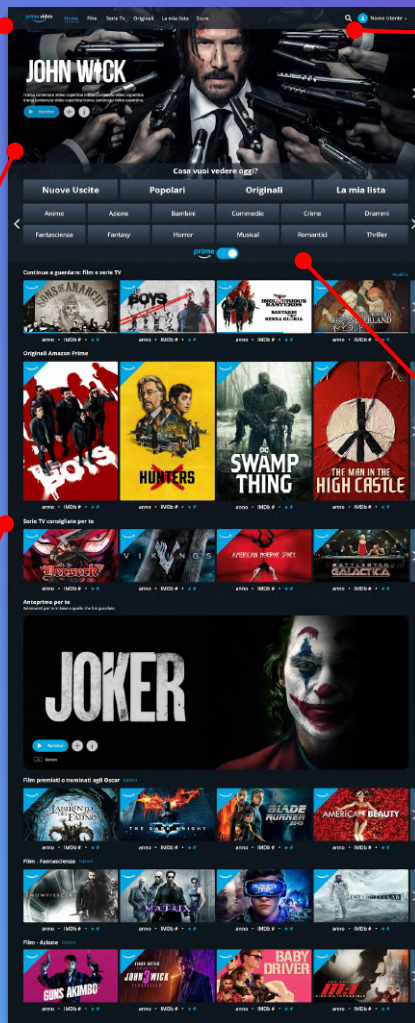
prime video

Home Film Serie TV Originali La mia lista Store

Nome Utente

JOHN WICK

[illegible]

Cosa vuoi vedere oggi?

Nuove Uscite
Popolari
Originali
La mia lista

Anime
Azione
Bambini
Commedie
Crime
Drammi
Fantascienza
Fantasy
Horror
Musical
Romantici
Thriller

prime

Continua a guardare: film e serie TV

SONS OF ANARCHY
BOYS
INGLOURIOUS BASTERDS

anno • IMDb 8 •
anno • IMDb 8 •
anno • IMDb 8 •
anno • IMDb 8 •

Originali Amazon Prime

BOYS
HUNTERS
SWAMP THING
THE MAN IN THE HIGH CASTLE

anno • IMDb 8 •
anno • IMDb 8 •
anno • IMDb 8 •
anno • IMDb 8 •

Serie TV consigliate per te

Berserk
VIKINGS
AMERICAN HORROR STORY
BATTLESTAR GALACTICA

anno • IMDb 8 •
anno • IMDb 8 •
anno • IMDb 8 •
anno • IMDb 8 •

Anteprime per te

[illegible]

JOKER

Riproduci

Film premiati e nominati agli Oscar

IL LABIRINTO DEL FAUNO
THE DARK KNIGHT
BLADE RUNNER 2049
AMERICAN BEAUTY

anno • IMDb 8 •
anno • IMDb 8 •
anno • IMDb 8 •
anno • IMDb 8 •

Film - Fantascienza

MATRIX

anno • IMDb 8 •
anno • IMDb 8 •
anno • IMDb 8 •
anno • IMDb 8 •

Film - Azione

GUNS AKIMBO
JOHN 3 WICK
BABY DRIVER
M:I